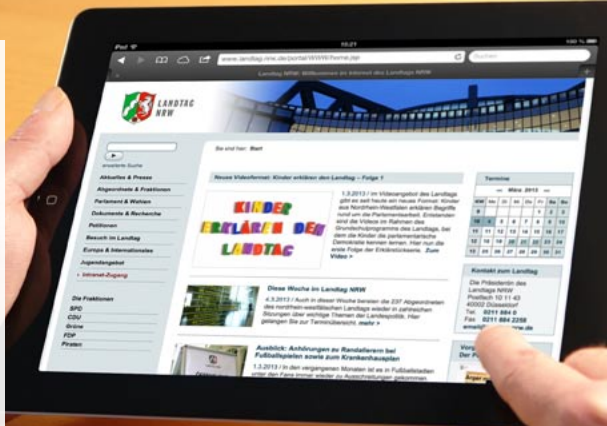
iPad
15:21
www.landtag.nrw.de/portal/WWW/home.jsp
Suchen
Landtag NRW: Willkommen im Internet des Landtags NRW

LANDTAG NRW

erweiterte Suche
Aktuelles & Presse
Abgeordnete & Fraktionen
Parlament & Wahlen
Dokumente & Recherche
Petitionen
Besuch im Landtag
Europa & Internationales
Jugendangebot
» Intranet-Zugang

Die Fraktionen
SPD
CDU
Grüne
FDP
Piraten

Sie sind hier: Start

Neues Videoformat: Kinder erklären den Landtag – Folge 1

KINDER ERKLÄREN DEN LANDTAG

1.3.2013 / Im Videoangebot des Landtags gibt es seit heute ein neues Format: Kinder aus Nordrhein-Westfalen erklären Begriffe rund um die Parlamentsarbeit. Entstanden sind die Videos im Rahmen des Grundschulprogramms des Landtags, bei dem die Kinder die parlamentarische Demokratie kennen lernen. Hier nun die erste Folge der Erklärstücke. Zum Video »

Diese Woche im Landtag NRW

4.3.2013 / Auch in dieser Woche sind die 237 Abgeordneten des nordrhein-westfälischen Landtags wieder in zahlreichen Sitzungen über wichtige Themen der Landespolitik. Hier gelangen Sie zur Terminübersicht. mehr »

Ausblick: Anhörungen zu Randalierern bei Fußballspielen sowie zum Krankenhausplan

1.3.2013 / In den vergangenen Monaten ist es in Fußballstadien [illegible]

Termine
März 2013
KW Mo Di Mi Do Fr Sa So
1 2 3
4 5 6 7 8 9 10
11 12 13 14 15 16 17
18 19 20 21 22 23 24
25 26 27 28 29 30 31

Kontakt zum Landtag
Die Präsidentin des Landtags NRW
Postfach 10 11 43
40002 Düsseldorf
Tel 0211 884 0
Fax 0211 884 2258
email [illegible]